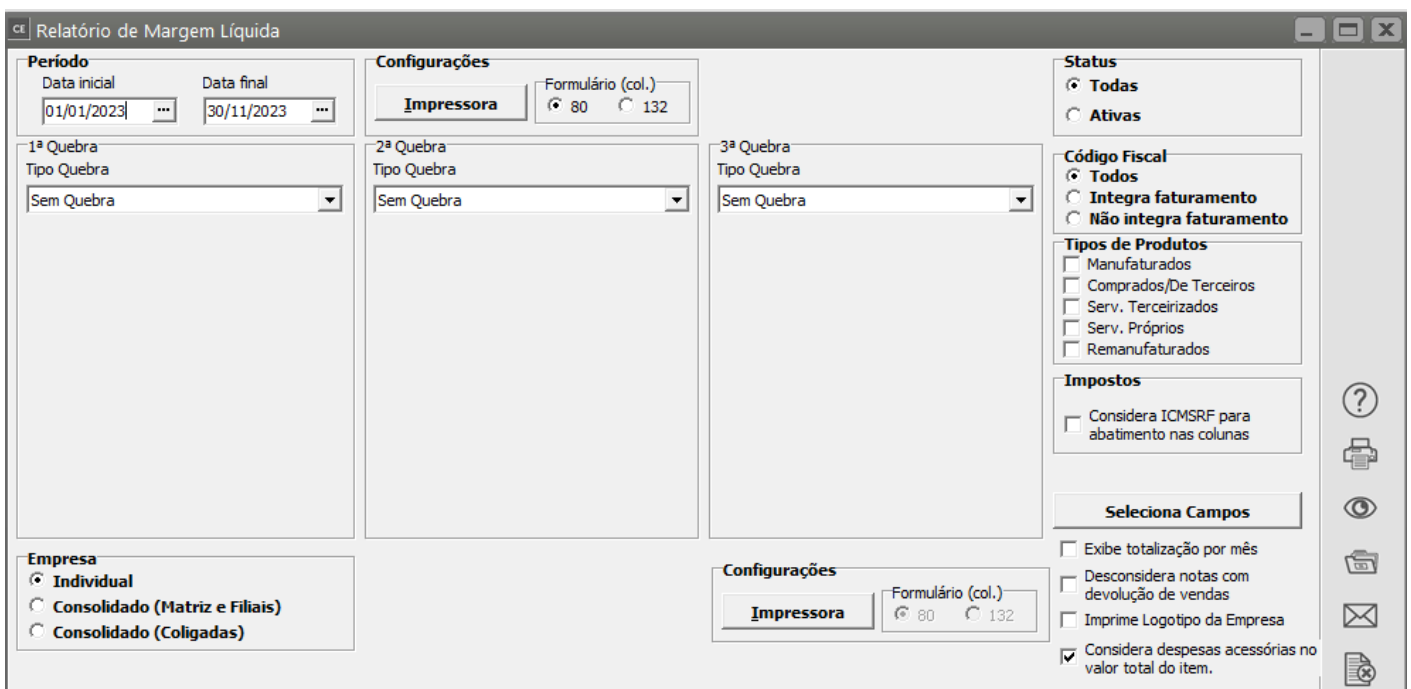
Relatório de Margem Líquida

Período
Data inicial 01/01/2023
Data final 30/11/2023

Configurações
Impressora
Formulário (col.)
80
132

Status
Todas
Ativas

1ª Quebra
Tipo Quebra
Sem Quebra

2ª Quebra
Tipo Quebra
Sem Quebra

3ª Quebra
Tipo Quebra
Sem Quebra

Código Fiscal
Todos
Integra faturamento
Não integra faturamento

Tipos de Produtos
Manufaturados
Comprados/De Terceiros
Serv. Terceirizados
Serv. Próprios
Remanufaturados

Impostos
Considera ICMSRF para abatimento nas colunas

Seleciona Campos

Exibe totalização por mês
Desconsidera notas com devolução de vendas
Imprime Logotipo da Empresa
Considera despesas acessórias no valor total do item.

Empresa
Individual
Consolidado (Matriz e Filiais)
Consolidado (Coligadas)

Configurações
Impressora
Formulário (col.)
80
132